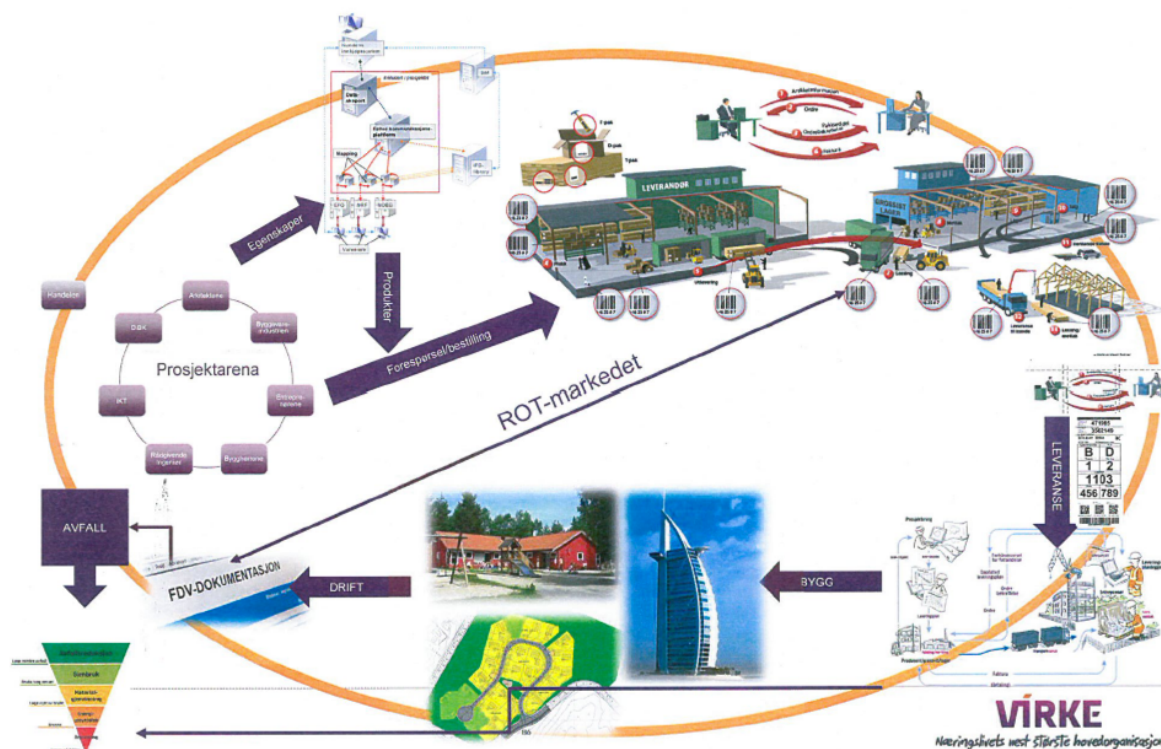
Egenskaper

Produkter

Forespørsel/bestilling

LEVERANDØR

GROSSIST LAGER

Handelen

Arkitektene

Byggevareindustrien

Entreprenørene

Byggherrene

Rådgivende ingeniører

IKT

DIBK

Prosjektarena

ROT-markedet

LEVERANSE

B D
1 2
1103
456 789

AVFALL

FDV-DOKUMENTASJON

DRIFT

BYGG

VIRKE

Næringslivets nest største hovedorganisasjon